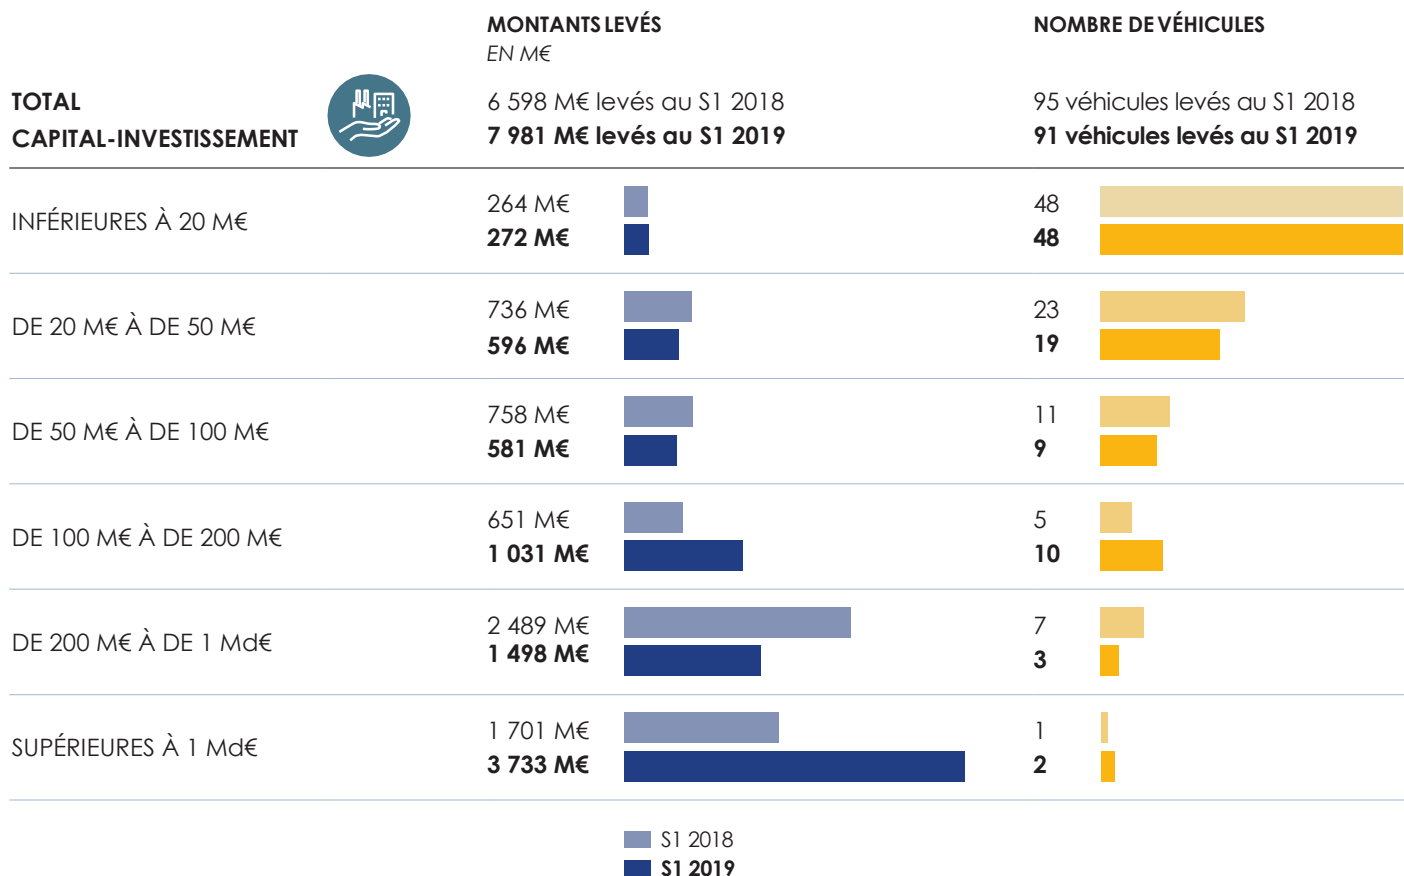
MONTANTS LEVÉS
EN M€

NOMBRE DE VÉHICULES

TOTAL CAPITAL-INVESTISSEMENT

6 598 M€ levés au S1 2018
**7 981 M€ levés au S1 2019**

95 véhicules levés au S1 2018
**91 véhicules levés au S1 2019**

| | Montants levés | Nombre de véhicules |
|---|---|---|
| INFÉRIEURES À 20 M€ | 264 M€ / **272 M€** | 48 / **48** |
| DE 20 M€ À DE 50 M€ | 736 M€ / **596 M€** | 23 / **19** |
| DE 50 M€ À DE 100 M€ | 758 M€ / **581 M€** | 11 / **9** |
| DE 100 M€ À DE 200 M€ | 651 M€ / **1 031 M€** | 5 / **10** |
| DE 200 M€ À DE 1 Md€ | 2 489 M€ / **1 498 M€** | 7 / **3** |
| SUPÉRIEURES À 1 Md€ | 1 701 M€ / **3 733 M€** | 1 / **2** |

S1 2018
**S1 2019**